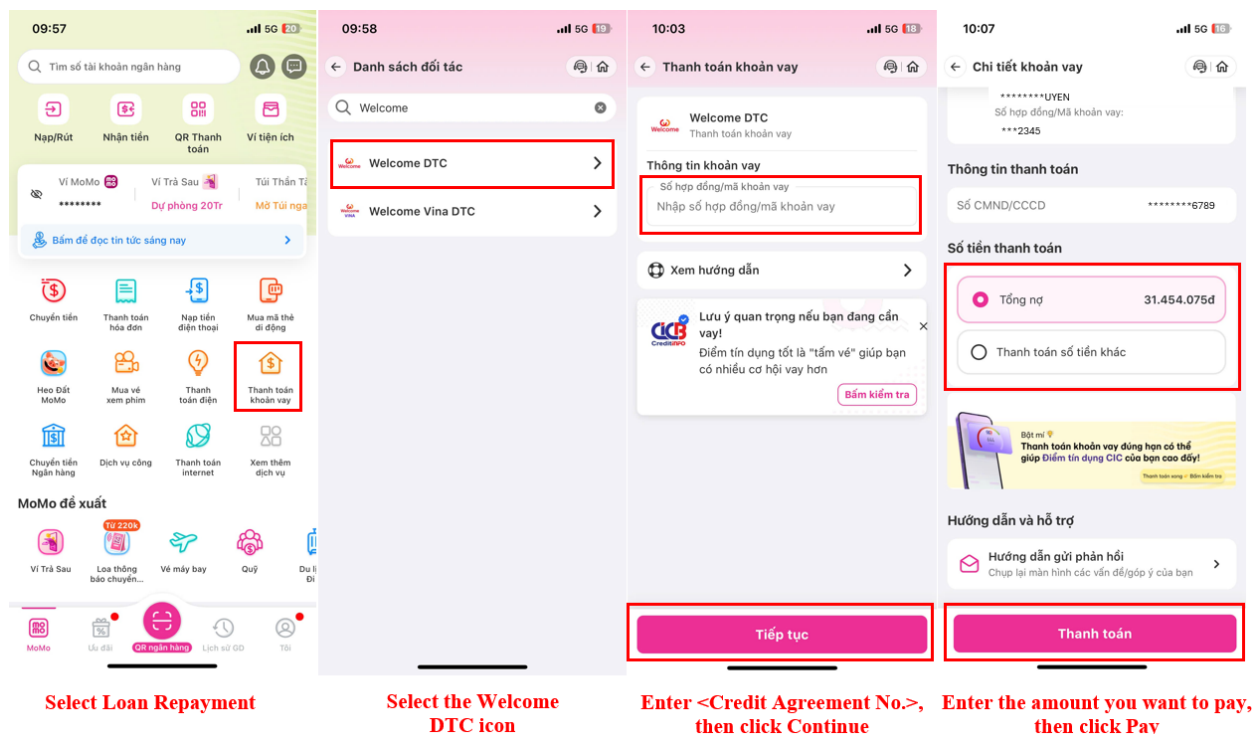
09:57 5G 20

Tìm số tài khoản ngân hàng

Nạp/Rút
Nhận tiền
QR Thanh toán
Ví tiện ích

Ví MoMo
********
Ví Trả Sau
Dự phòng 20Tr
Túi Thần Tà
Mở Túi nga

Bấm để đọc tin tức sáng nay

Chuyển tiền
Thanh toán hóa đơn
Nạp tiền điện thoại
Mua mã thẻ di động
Heo Đất MoMo
Mua vé xem phim
Thanh toán điện
Thanh toán khoản vay
Chuyển tiền Ngân hàng
Dịch vụ công
Thanh toán internet
Xem thêm dịch vụ

MoMo đề xuất
Từ 220k
Ví Trả Sau
Loa thông báo chuyển...
Vé máy bay
Quỹ
Du l Đi

MoMo
Ưu đãi
QR ngân hàng
Lịch sử GD
Tôi

Select Loan Repayment

09:58 5G 19

Danh sách đối tác

Welcome

Welcome DTC
Welcome Vina DTC

Select the Welcome DTC icon

10:03 5G 18

Thanh toán khoản vay

Welcome DTC
Thanh toán khoản vay

Thông tin khoản vay
Số hợp đồng/mã khoản vay
Nhập số hợp đồng/mã khoản vay

Xem hướng dẫn

CIC CreditINFO
Lưu ý quan trọng nếu bạn đang cần vay!
Điểm tín dụng tốt là "tấm vé" giúp bạn có nhiều cơ hội vay hơn
Bấm kiểm tra

Tiếp tục

Enter <Credit Agreement No.>, then click Continue

10:07 5G 16

Chi tiết khoản vay

********UYEN
Số hợp đồng/Mã khoản vay:
***2345

Thông tin thanh toán
Số CMND/CCCD ********6789

Số tiền thanh toán
Tổng nợ 31.454.075đ
Thanh toán số tiền khác

Bật mí
Thanh toán khoản vay đúng hạn có thể giúp Điểm tín dụng CIC của bạn cao đấy!
Thanh toán xong → Bấm kiểm tra

Hướng dẫn và hỗ trợ
Hướng dẫn gửi phản hồi
Chụp lại màn hình các vấn đề/góp ý của bạn

Thanh toán

Enter the amount you want to pay, then click Pay